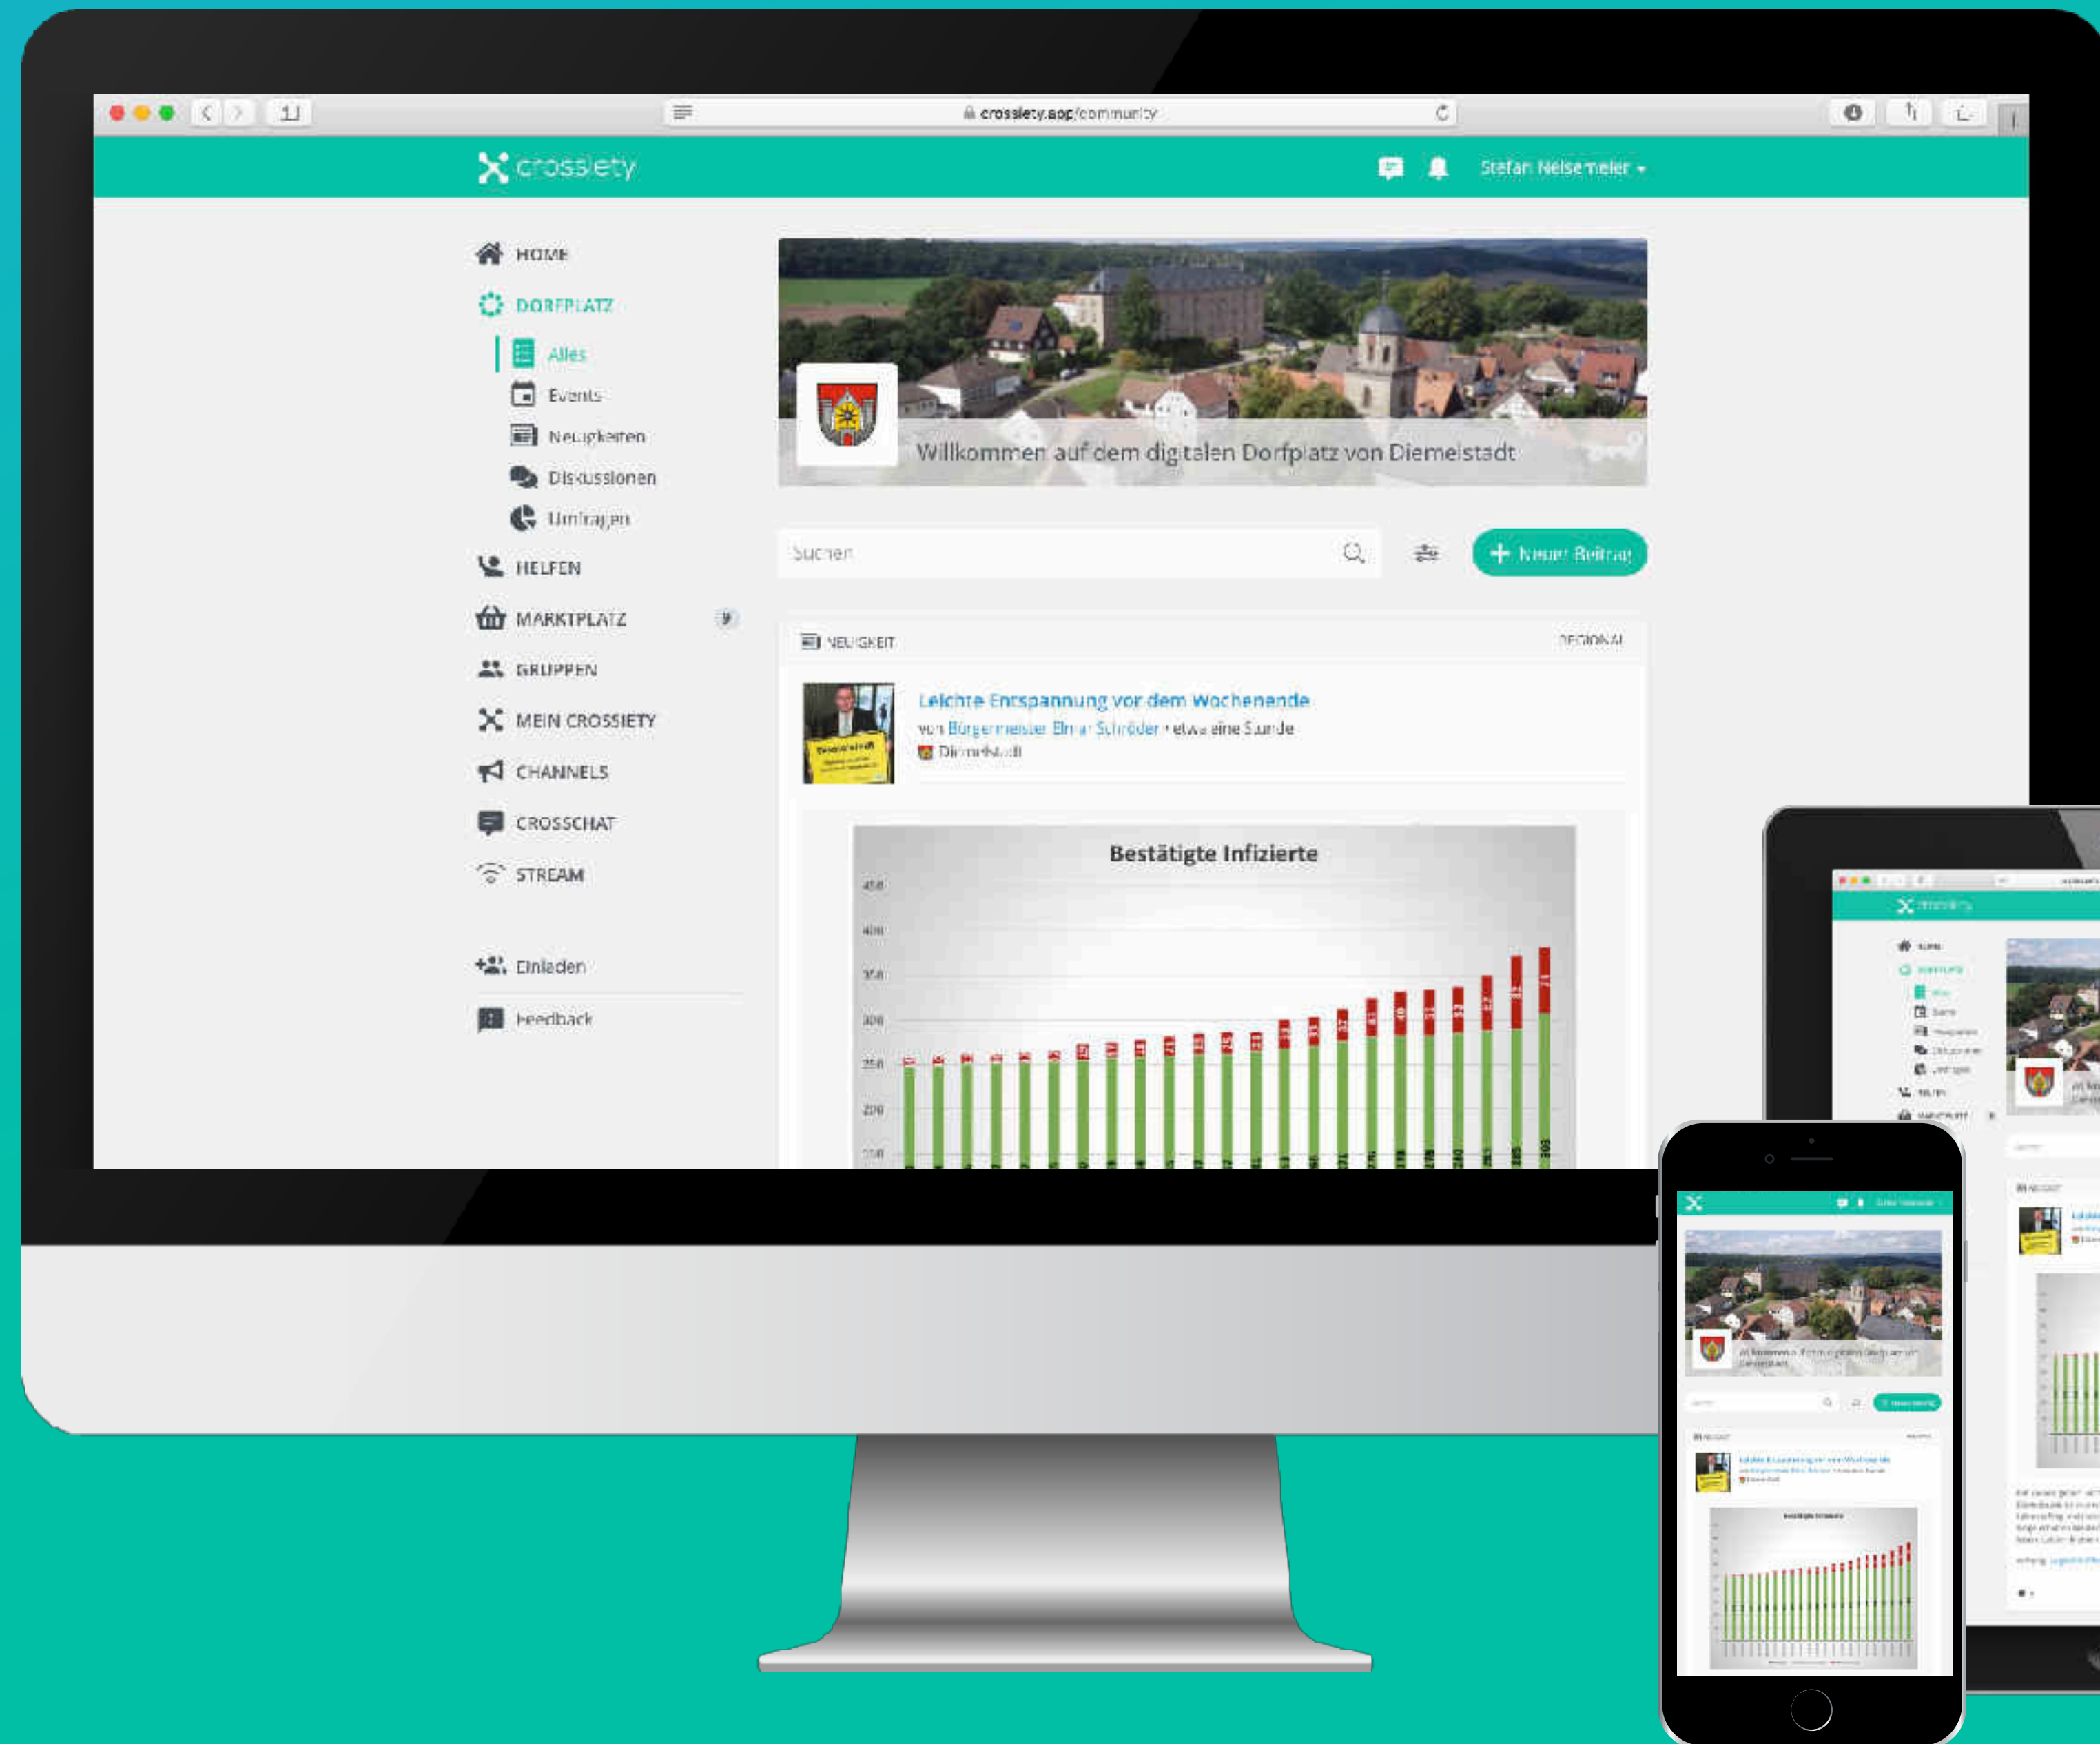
crossiety.app/community

crossiety

Stefan Neisemeier

HOME
DORFPLATZ
Alles
Events
Neuigkeiten
Diskussionen
Umfragen
HELFEN
MARKTPLATZ
GRUPPEN
MEIN CROSSIETY
CHANNELS
CROSSCHAT
STREAM

Einladen
Feedback

Willkommen auf dem digitalen Dorfplatz von Diemelstadt

Suchen

+ Neuer Beitrag

NEUIGKEIT
REGIONAL

Leichte Entspannung vor dem Wochenende
von Bürgermeister Elmar Schröder • etwa eine Stunde
Diemelstadt

Bestätigte Infizierte

450
400
350
300
250
200
150